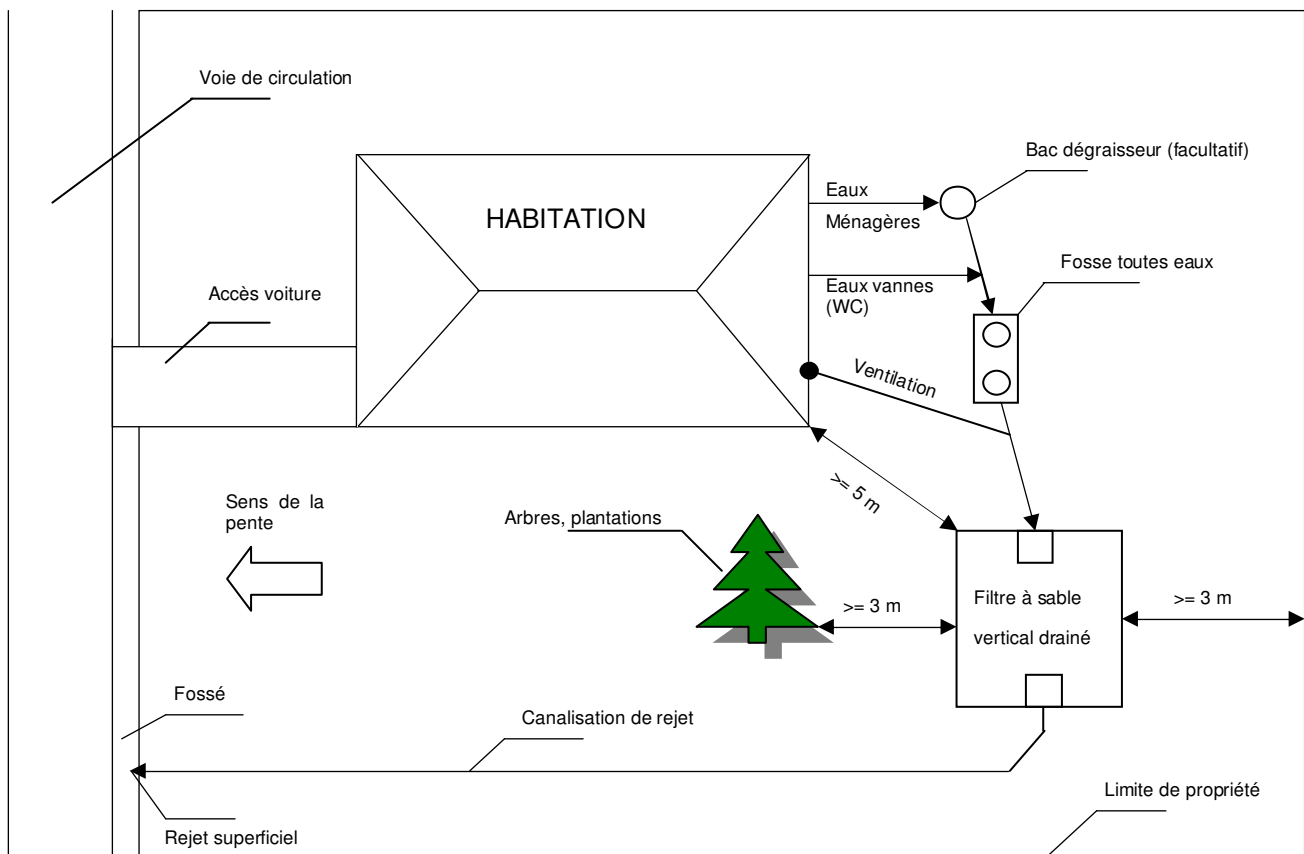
Voie de circulation

HABITATION

Bac dégraisseur (facultatif)

Eaux
Ménagères

Eaux vannes
(WC)

Fosse toutes eaux

Accès voiture

Ventilation

>= 5 m

Sens de la pente

Arbres, plantations

>= 3 m

Filtre à sable vertical drainé

>= 3 m

Fossé

Canalisation de rejet

Limite de propriété

Rejet superficiel